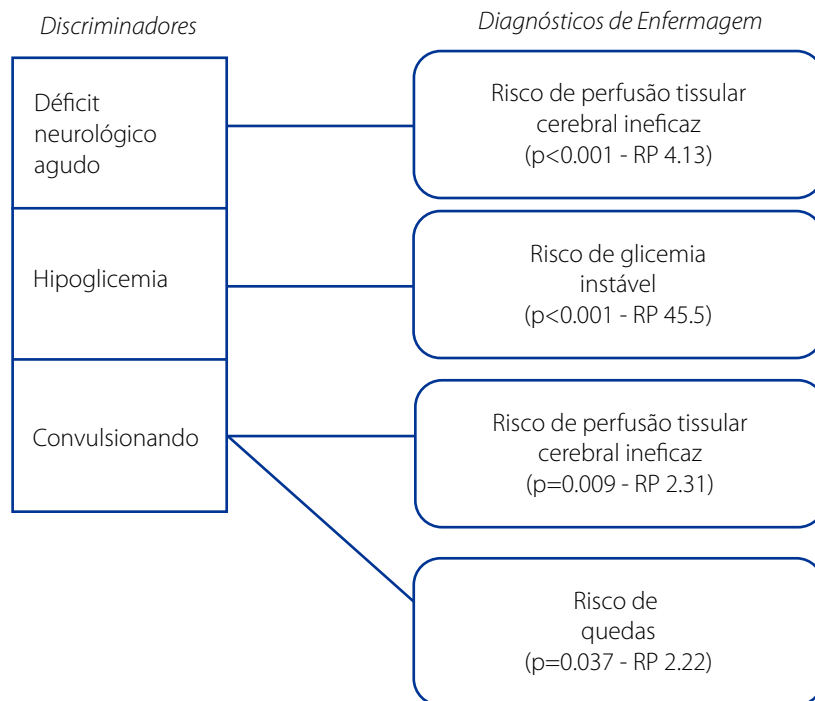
Discriminadores

Diagnósticos de Enfermagem

Déficit neurológico agudo

Risco de perfusão tissular cerebral ineficaz (p<0.001 - RP 4.13)

Hipoglicemia

Risco de glicemia instável (p<0.001 - RP 45.5)

Convulsionando

Risco de perfusão tissular cerebral ineficaz (p=0.009 - RP 2.31)

Risco de quedas (p=0.037 - RP 2.22)